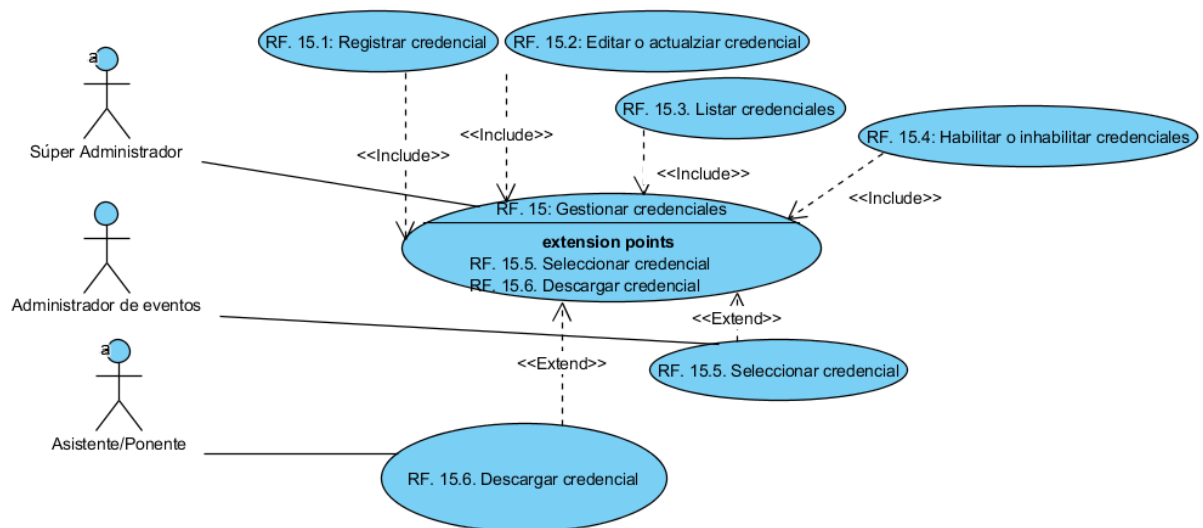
a

Súper Administrador

Administrador de eventos

a

Asistente/Ponente

RF. 15.1: Registrar credencial

RF. 15.2: Editar o actualziar credencial

RF. 15.3. Listar credenciales

RF. 15.4: Habilitar o inhabilitar credenciales

<<Include>>

<<Include>>

<<Include>>

<<Include>>

RF. 15: Gestionar credenciales

**extension points**

RF. 15.5. Seleccionar credencial

RF. 15.6. Descargar credencial

<<Extend>>

<<Extend>>

RF. 15.5. Seleccionar credencial

RF. 15.6. Descargar credencial